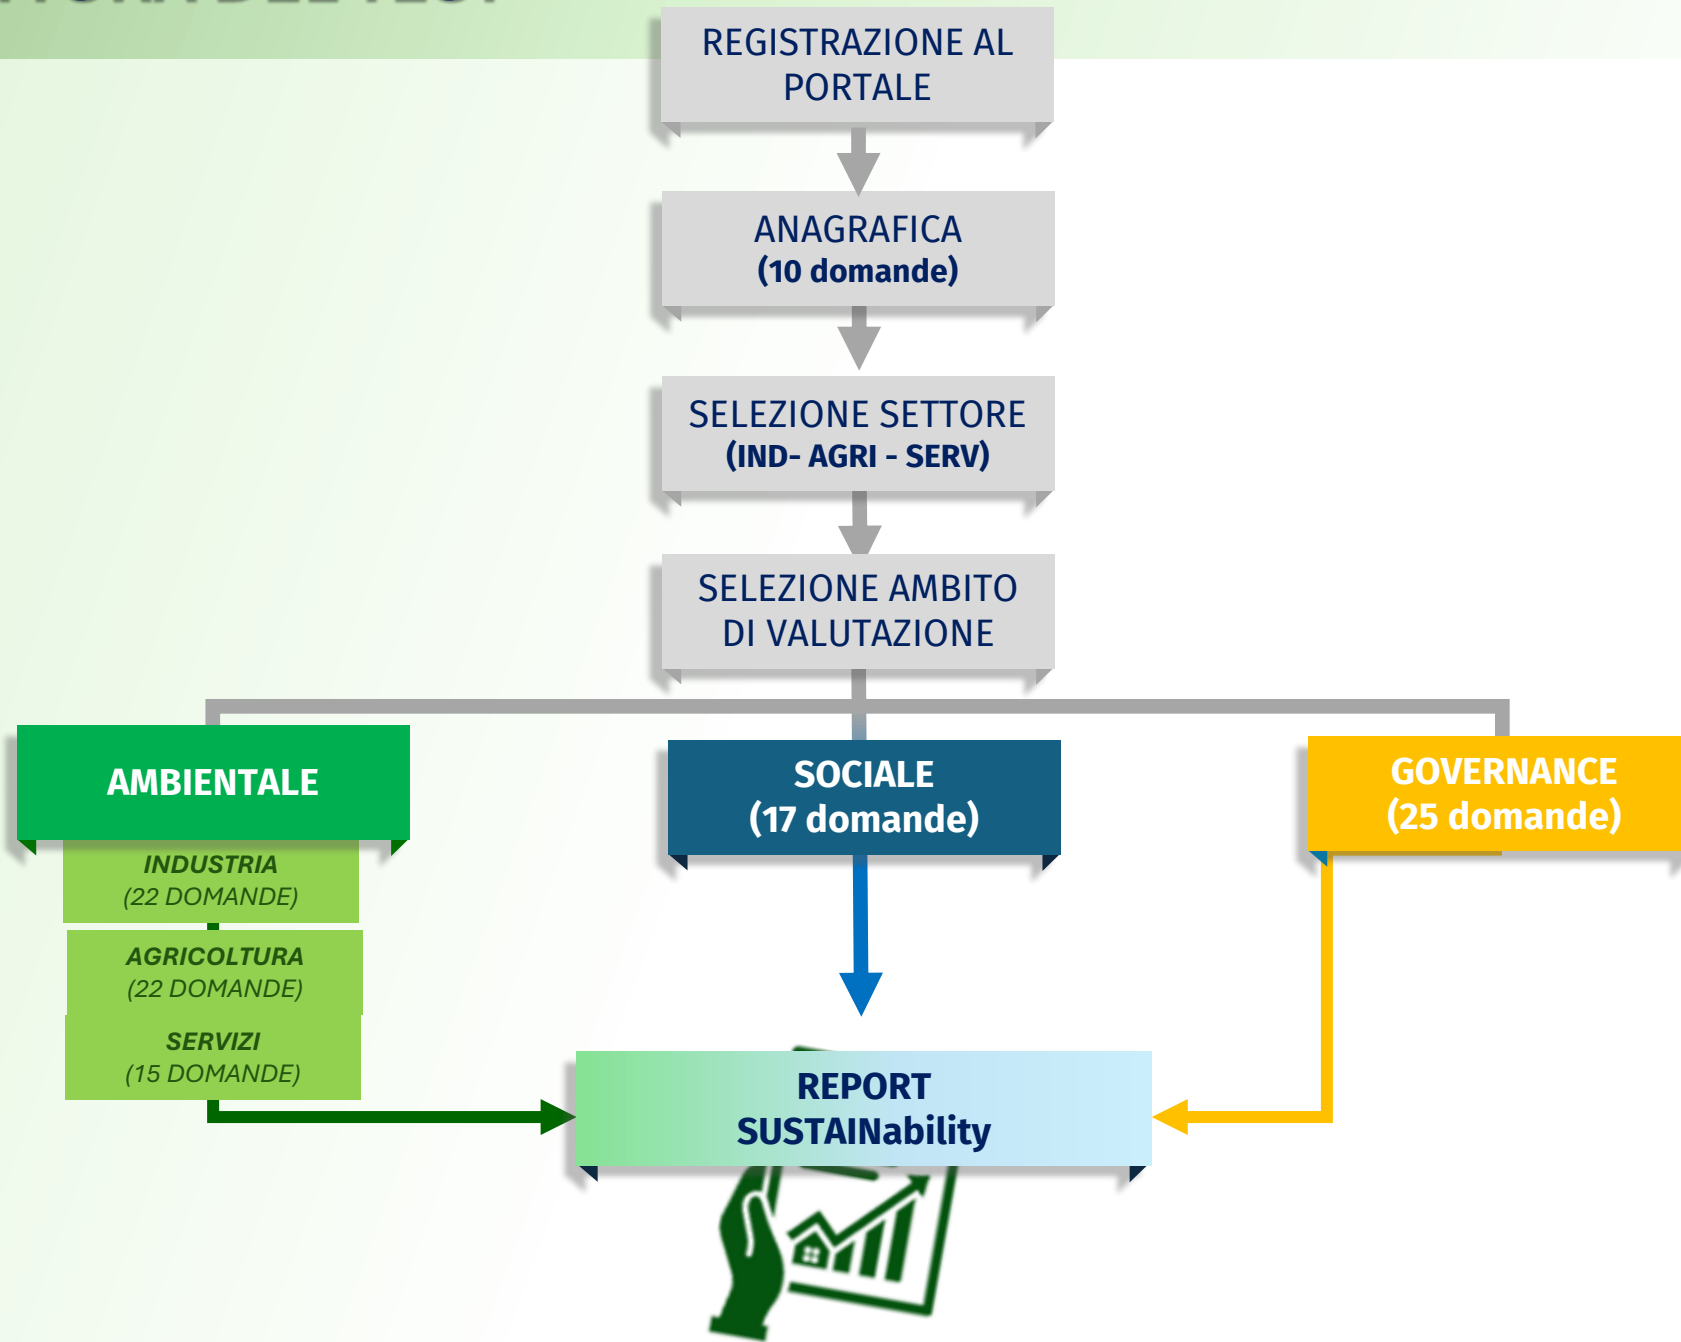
REGISTRAZIONE AL PORTALE

ANAGRAFICA
(10 domande)

SELEZIONE SETTORE
(IND- AGRI - SERV)

SELEZIONE AMBITO DI VALUTAZIONE

AMBIENTALE

INDUSTRIA
(22 DOMANDE)

AGRICOLTURA
(22 DOMANDE)

SERVIZI
(15 DOMANDE)

SOCIALE
(17 domande)

GOVERNANCE
(25 domande)

REPORT
SUSTAINability